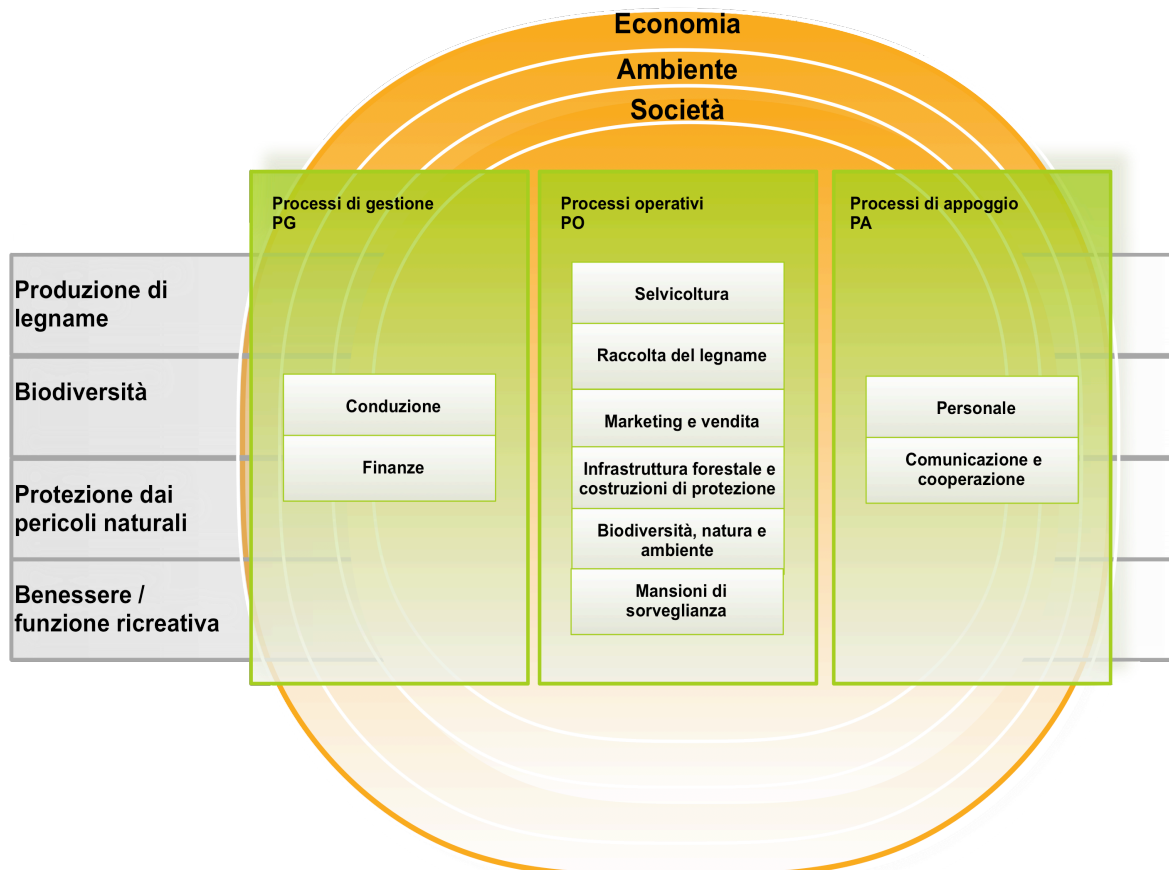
Economia
Ambiente
Società

Produzione di legname
Biodiversità
Protezione dai pericoli naturali
Benessere / funzione ricreativa

Processi di gestione
PG

Conduzione
Finanze

Processi operativi
PO

Selvicoltura
Raccolta del legname
Marketing e vendita
Infrastruttura forestale e costruzioni di protezione
Biodiversità, natura e ambiente
Mansioni di sorveglianza

Processi di appoggio
PA

Personale
Comunicazione e cooperazione